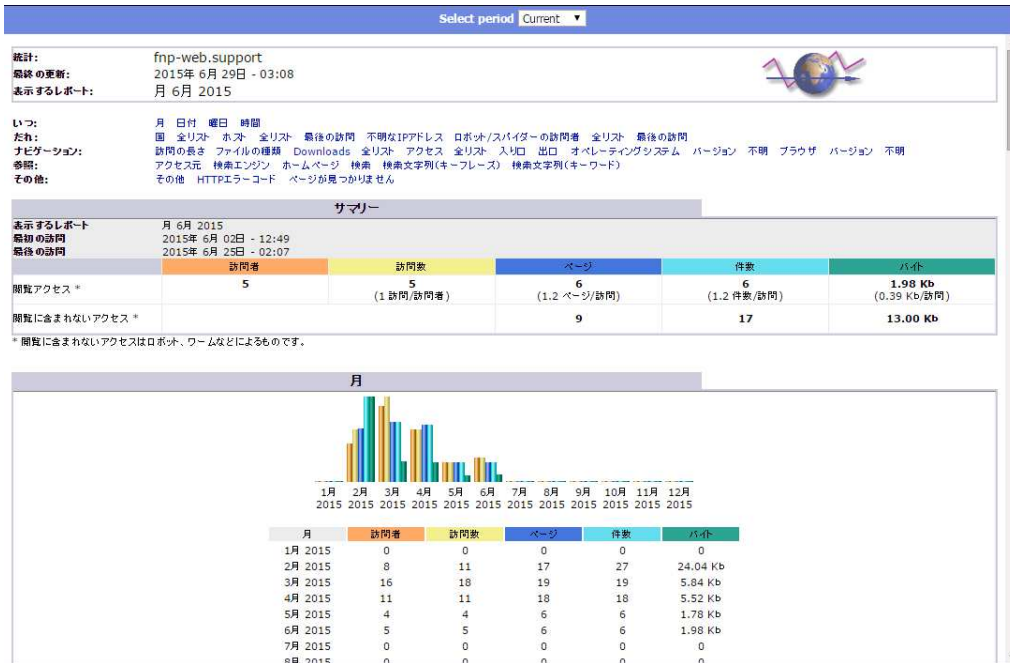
Select period Current

| | |
|---|---|
| 統計: | fnp-web.support |
| 最終の更新: | 2015年 6月 29日 - 03:08 |
| 表示するレポート: | 月 6月 2015 |

いつ: 月 日付 曜日 時間
だれ: 国 全リスト ホスト 全リスト 最後の訪問 不明なIPアドレス ロボット/スパイダーの訪問者 全リスト 最後の訪問
ナビゲーション: 訪問の長さ ファイルの種類 Downloads 全リスト アクセス 全リスト 入り口 出口 オペレーティングシステム バージョン 不明 ブラウザ バージョン 不明
参照: アクセス元 検索エンジン ホームページ 検索 検索文字列(キーフレーズ) 検索文字列(キーワード)
その他: その他 HTTPエラーコード ページが見つかりません

サマリー

| 表示するレポート | 月 6月 2015 | | | | |
|---|---|---|---|---|---|
| 最初の訪問 | 2015年 6月 02日 - 12:49 | | | | |
| 最後の訪問 | 2015年 6月 25日 - 02:07 | | | | |
| | 訪問者 | 訪問数 | ページ | 件数 | バイト |
| 閲覧アクセス * | 5 | 5 (1 訪問/訪問者) | 6 (1.2 ページ/訪問) | 6 (1.2 件数/訪問) | 1.98 Kb (0.39 Kb/訪問) |
| 閲覧に含まれないアクセス * | | | 9 | 17 | 13.00 Kb |

* 閲覧に含まれないアクセスはロボット、ワームなどによるものです。

月

1月 2015 2月 2015 3月 2015 4月 2015 5月 2015 6月 2015 7月 2015 8月 2015 9月 2015 10月 2015 11月 2015 12月 2015

| 月 | 訪問者 | 訪問数 | ページ | 件数 | バイト |
|---|---|---|---|---|---|
| 1月 2015 | 0 | 0 | 0 | 0 | 0 |
| 2月 2015 | 8 | 11 | 17 | 27 | 24.04 Kb |
| 3月 2015 | 16 | 18 | 19 | 19 | 5.84 Kb |
| 4月 2015 | 11 | 11 | 18 | 18 | 5.52 Kb |
| 5月 2015 | 4 | 4 | 6 | 6 | 1.78 Kb |
| 6月 2015 | 5 | 5 | 6 | 6 | 1.98 Kb |
| 7月 2015 | 0 | 0 | 0 | 0 | 0 |
| 8月 2015 | 0 | 0 | 0 | 0 | 0 |